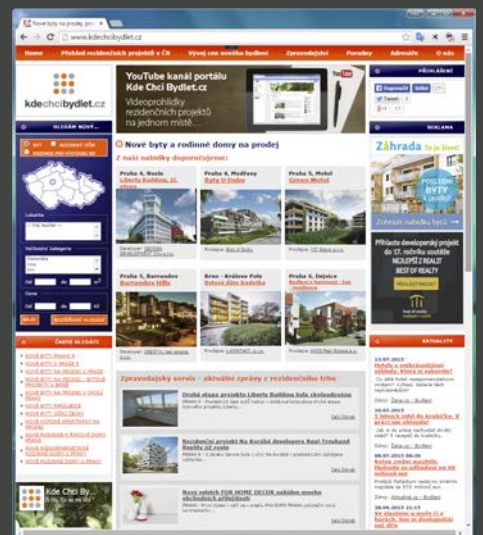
Nové byty na prodej

www.kdechcibydlet.cz

Přehled rezidenčních projektů v ČR | Vývoj cen nového bydlení | Zpravodajství | Poradny | Adresáře | O nás

kdechcibydlet.cz

YouTube kanál portálu Kde Chci Bydlet.cz
Videoprohlídky rezidenčních projektů na jednom místě...

PŘIHLÁSIT

REKLAMA

HLEDÁM NOVÝ...

BYT | RODINNÝ DŮM

Lokalita

Velikost/ kategorie

Cena

HLEDAT

Nové byty a rodinné domy na prodej

Z naší nabídky doporučujeme:

Praha 4, Nusle
Liberty Building, II. etapa

Praha 4, Modřany
Byty U Dubu

Praha 4, Michle
Green Motol

Praha 5, Barrandov
Barrandov Hills

Brno - Královo Pole
Dvorní dům Kadeřka

Praha 6, Dejvice
Bydlení v harmonii

ČASTÉ HLEDÁNÍ

NOVÉ BYTY PRAHA 4
NOVÉ BYTY V PRAZE 5
NOVÉ BYTY NA PRODEJ V PRAZE

Zahrada
PRODEJ BYTY V PRAZE

Zobrazit nabídku bytů

Přihlaste developerský projekt do 17. ročníku soutěže NEJLEPŠÍ REALITY
BEST OF REALTY

AKTUALITY

Zpravodajský servis - aktuální zprávy z rezidenčního trhu

Druhá etapa projektu Liberty Building byla zkolaudována

Rezidenční projekt Na Koráb developera Real-Treuhand Reality pokračuje

Nový ateliér FOR HOME DECOR nabídne nového obchodních příležitostí

Kde Chci By...